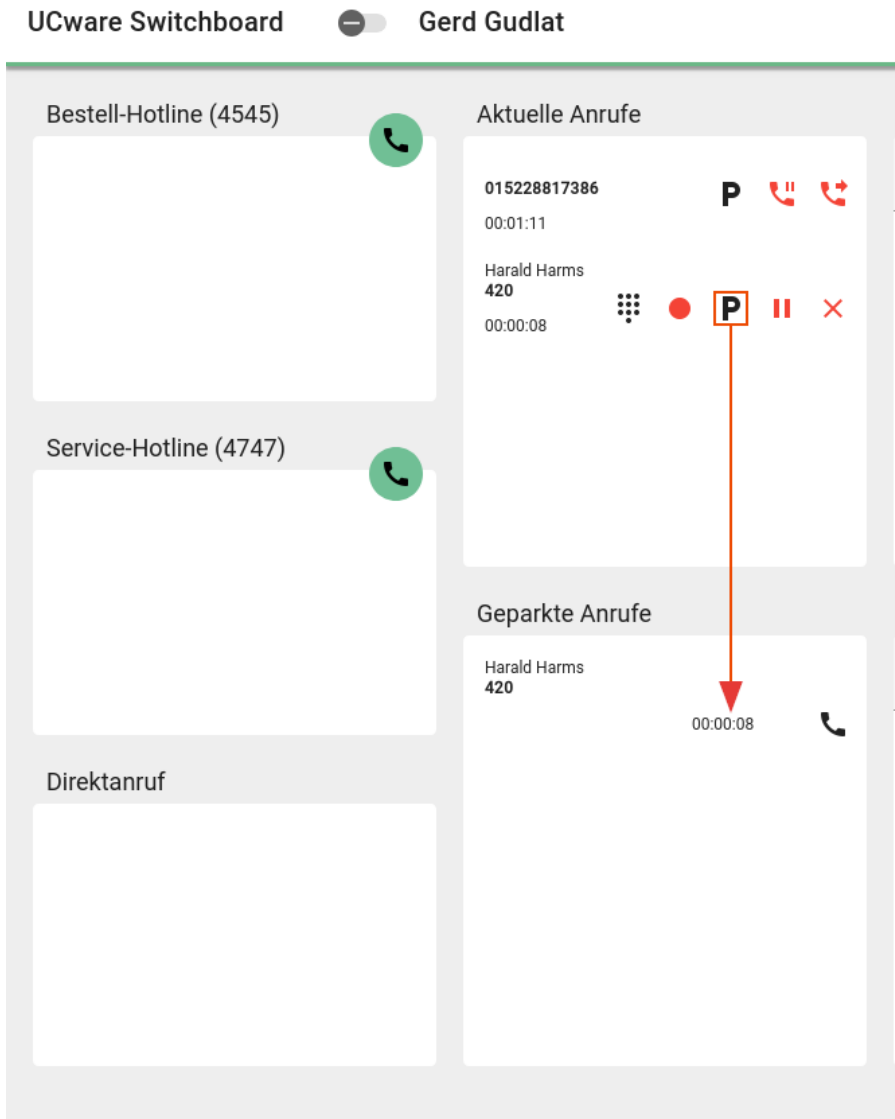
UCware Switchboard Gerd Gudlat

Bestell-Hotline (4545)

Service-Hotline (4747)

Direktanruf

Aktuelle Anrufe

015228817386
00:01:11
P

Harald Harms
420
00:00:08
P

Geparkte Anrufe

Harald Harms
420
00:00:08